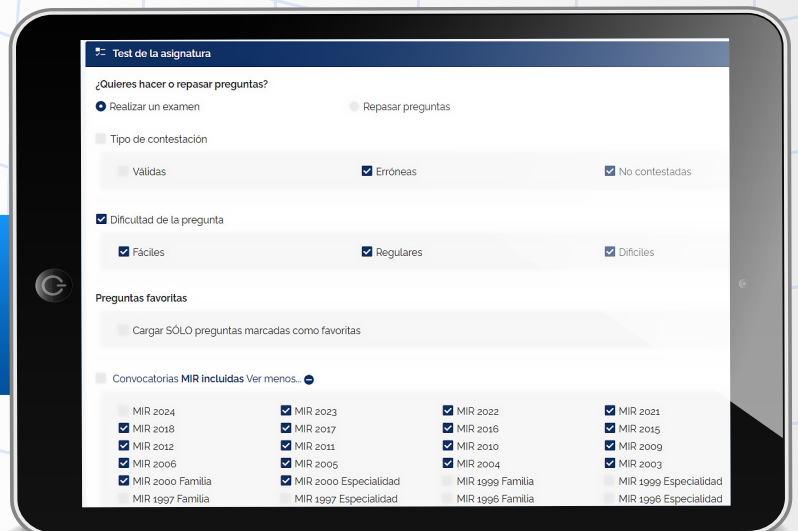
Test de la asignatura

¿Quieres hacer o repasar preguntas?

Realizar un examen

Repasar preguntas

Tipo de contestación

Válidas

Erróneas

No contestadas

Dificultad de la pregunta

Fáciles

Regulares

Difíciles

Preguntas favoritas

Cargar SÓLO preguntas marcadas como favoritas

Convocatorias MIR incluidas Ver menos...

| | | | |
|---|---|---|---|
| MIR 2024 | MIR 2023 | MIR 2022 | MIR 2021 |
| MIR 2018 | MIR 2017 | MIR 2016 | MIR 2015 |
| MIR 2012 | MIR 2011 | MIR 2010 | MIR 2009 |
| MIR 2006 | MIR 2005 | MIR 2004 | MIR 2003 |
| MIR 2000 Familia | MIR 2000 Especialidad | MIR 1999 Familia | MIR 1999 Especialidad |
| MIR 1997 Familia | MIR 1997 Especialidad | MIR 1996 Familia | MIR 1996 Especialidad |